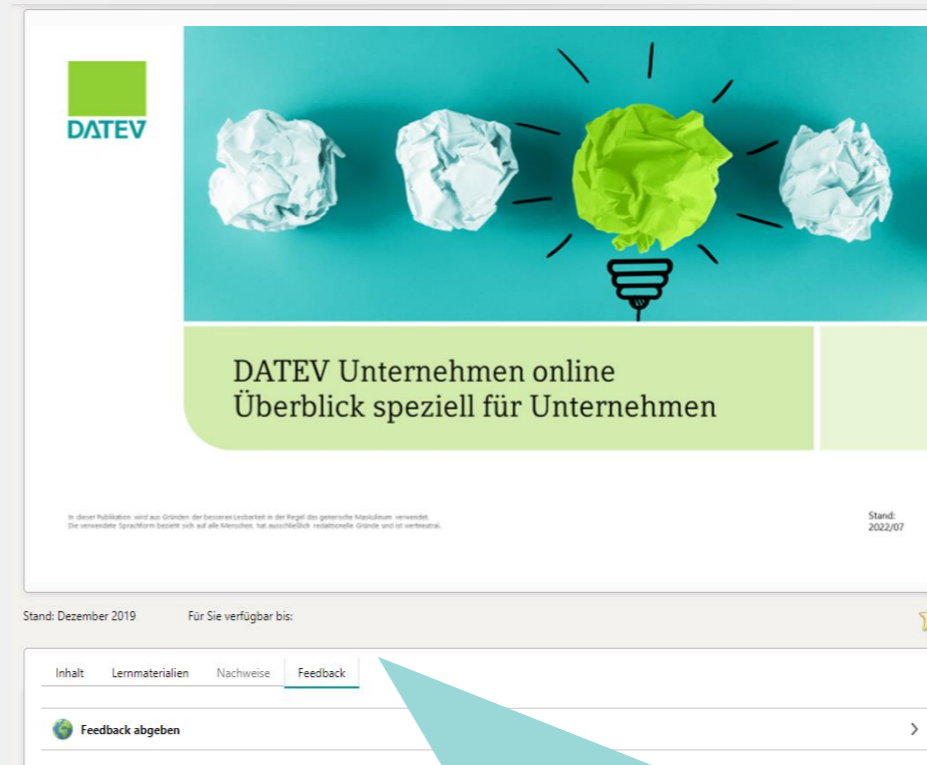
DATEV

DATEV Unternehmen online
Überblick speziell für Unternehmen

In dieser Publikation wird aus Gründen der besseren Lesbarkeit in der Regel das generische Maskulinum verwendet. Die verwendete Sprachform bezieht sich auf alle Menschen, hat ausschließlich redaktionelle Gründe und ist wertneutral.

Stand:
2022/07

Stand: Dezember 2019 Für Sie verfügbar bis:

Inhalt Lernmaterialien Nachweise Feedback

Feedback abgeben